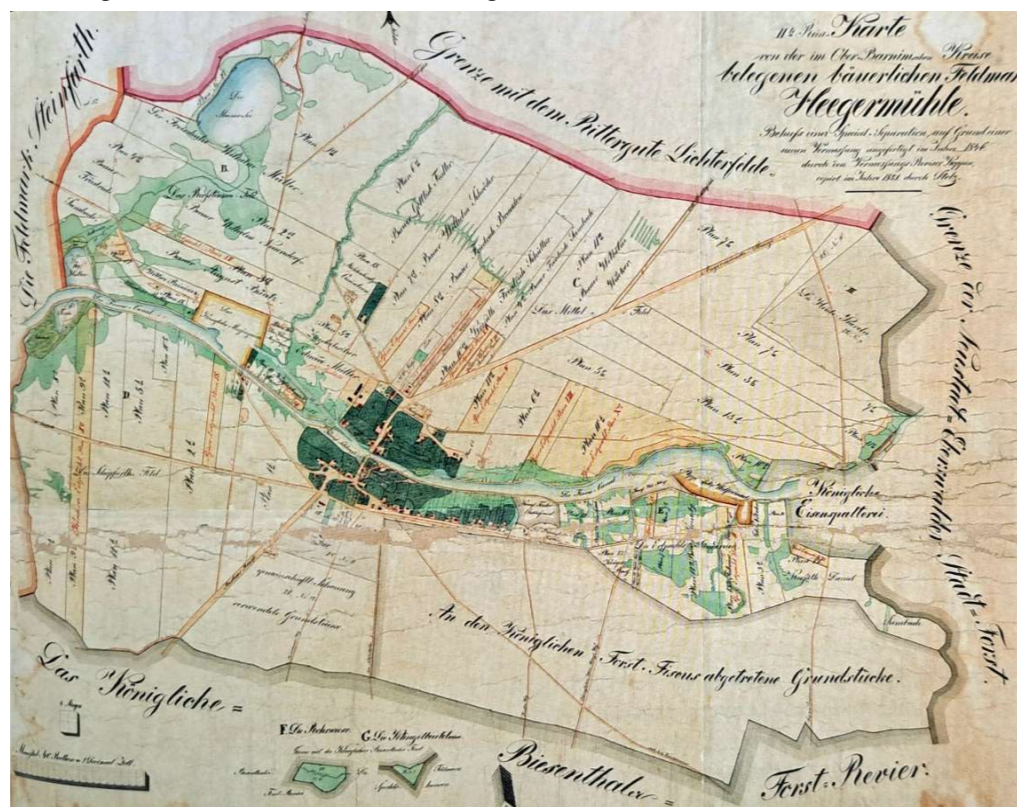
Karte
von der im Ober Barnimschen Kreise
belegenen bäuerlichen Feldmark
Heegermühle.
Behufs einer Special-Separation, auf Grund einer neuen Vermessung angefertigt im Jahre 1846 durch den Vermessungs-Revisor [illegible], copirt im Jahre 1851 durch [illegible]

Grenze mit dem Rittergute Lichterfelde.

Die Feldmark Steinfurth

Grenze der Neustadt Eberswalder Stadt-Forst.

Königliche Eisenspalterei.

An den Königlichen Forst-Fiscus abgetretene Grundstücke.

Das Königliche =

Biesenthaler =

Forst-Revier.

Das Mittel Feld

F. Die Steinernen
G. Die Steinzeitlichen

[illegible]